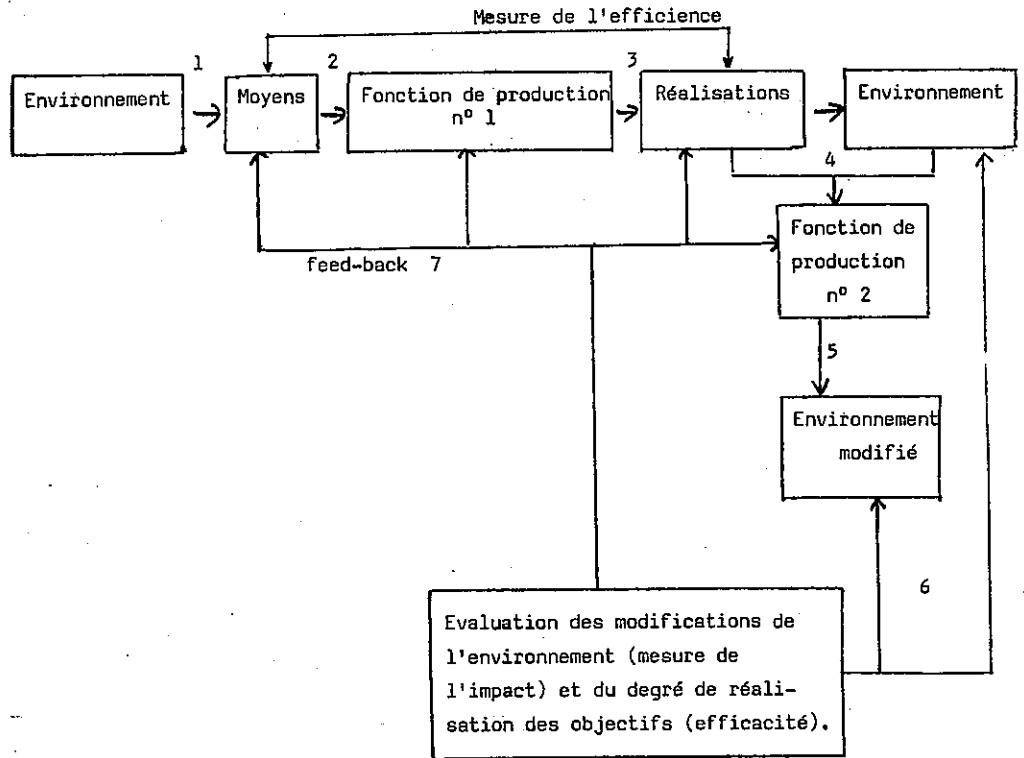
Mesure de l'efficience

1

Environnement

Moyens

2

Fonction de production n° 1

3

Réalisations

Environnement

4

Fonction de production n° 2

feed-back 7

5

Environnement modifié

6

Evaluation des modifications de l'environnement (mesure de l'impact) et du degré de réalisation des objectifs (efficacité).